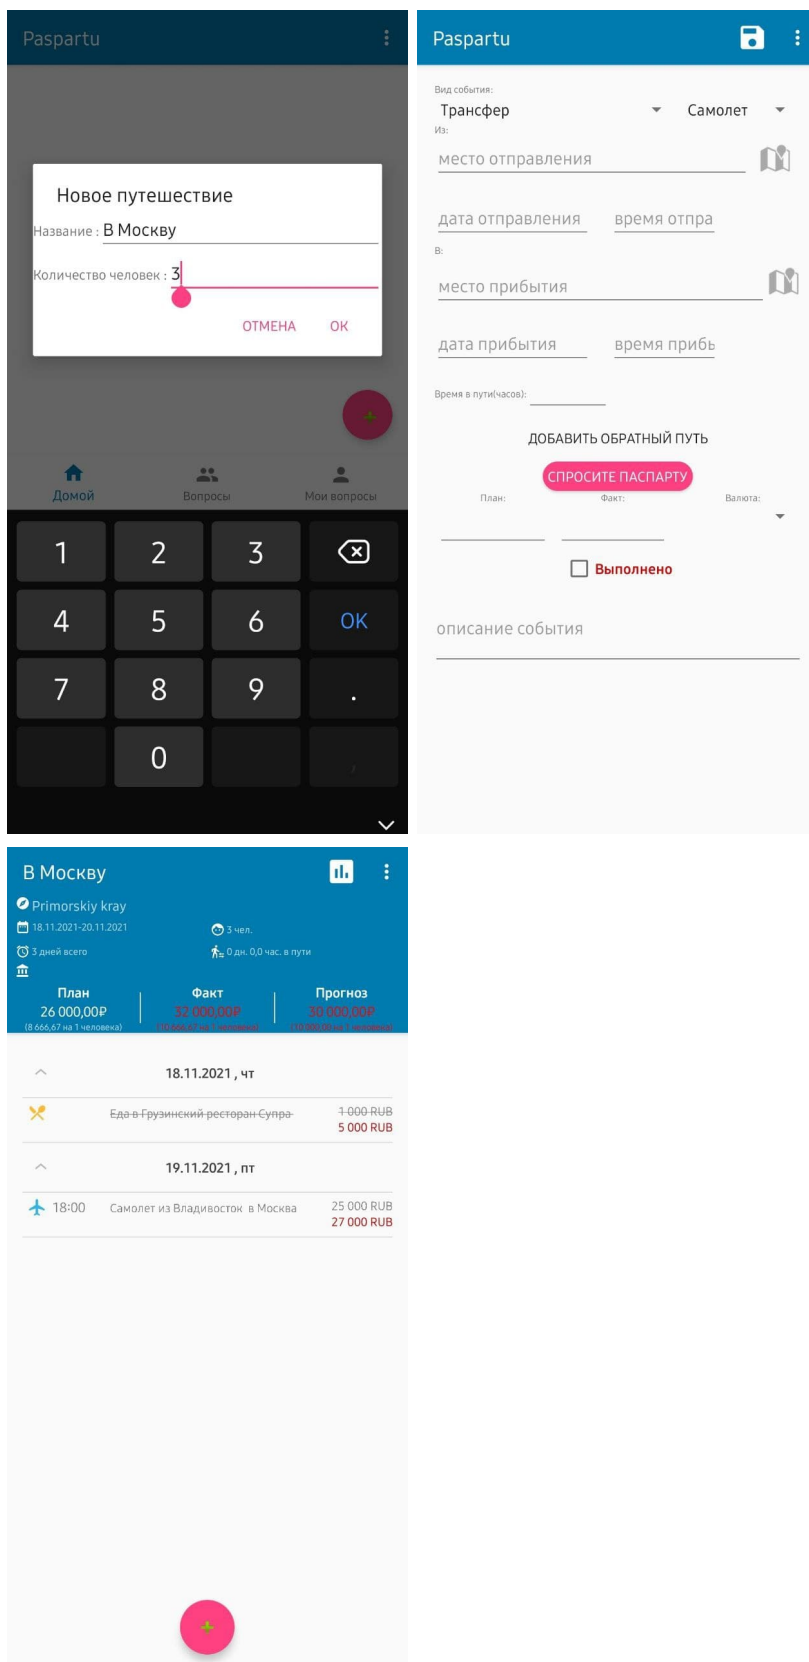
Paspartu

Новое путешествие

Название : В Москву

Количество человек : 3

ОТМЕНА ОК

Домой Вопросы Мои вопросы

1 2 3
4 5 6 OK
7 8 9 .
0

Paspartu

Вид события:
Трансфер Самолет
Из:
место отправления

дата отправления время отпра

В:
место прибытия

дата прибытия время прибь

Время в пути(часов):

ДОБАВИТЬ ОБРАТНЫЙ ПУТЬ

СПРОСИТЕ ПАСПАРТУ

План: Факт: Валюта:

Выполнено

описание события

В Москву

Primorskiy kray
18.11.2021-20.11.2021 3 чел.
3 дней всего 0 дн. 0,0 час. в пути

| План | Факт | Прогноз |
|---|---|---|
| 26 000,00₽ | 32 000,00₽ | 30 000,00₽ |
| (8 666,67 на 1 человека) | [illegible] | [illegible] |

18.11.2021 , чт

Еда в Грузинский ресторан Супра 1 000 RUB 5 000 RUB

19.11.2021 , пт

18:00 Самолет из Владивосток в Москва 25 000 RUB 27 000 RUB